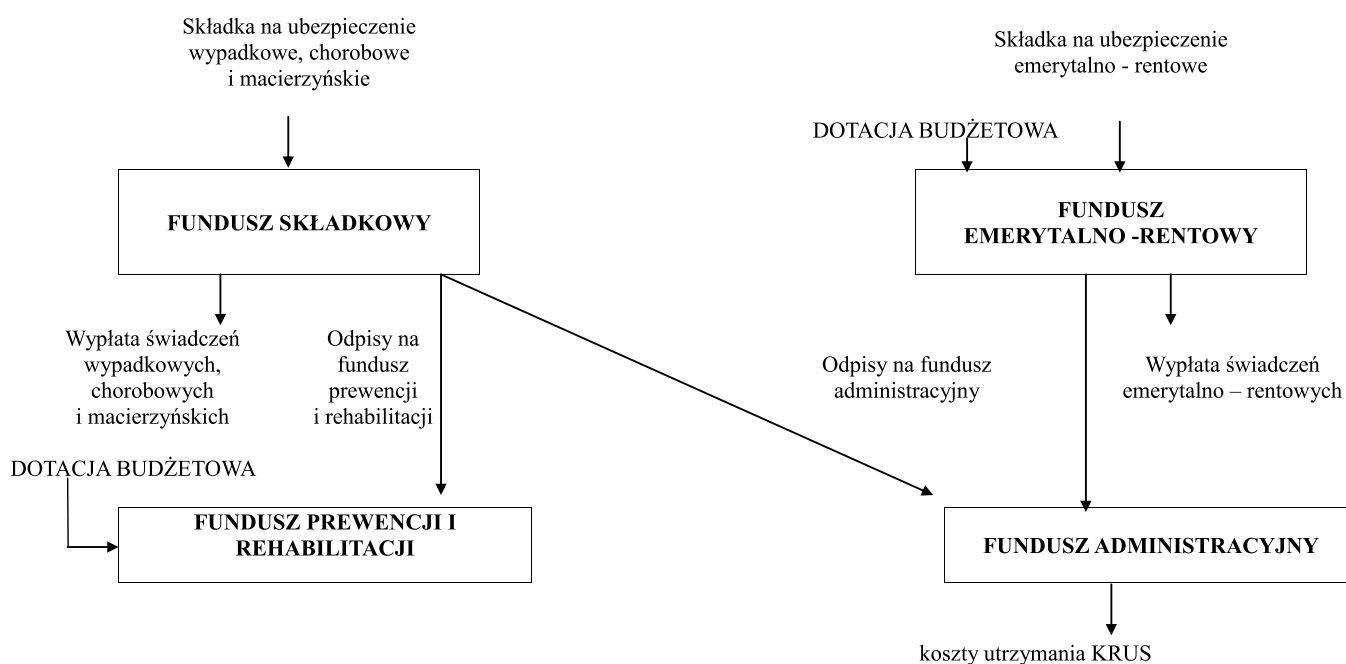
Składka na ubezpieczenie wypadkowe, chorobowe i macierzyńskie

Składka na ubezpieczenie emerytalno - rentowe

DOTACJA BUDŻETOWA

FUNDUSZ SKŁADKOWY

FUNDUSZ EMERYTALNO -RENTOWY

Wypłata świadczeń wypadkowych, chorobowych i macierzyńskich

Odpisy na fundusz prewencji i rehabilitacji

Odpisy na fundusz administracyjny

Wypłata świadczeń emerytalno – rentowych

DOTACJA BUDŻETOWA

FUNDUSZ PREWENCJI I REHABILITACJI

FUNDUSZ ADMINISTRACYJNY

koszty utrzymania KRUS